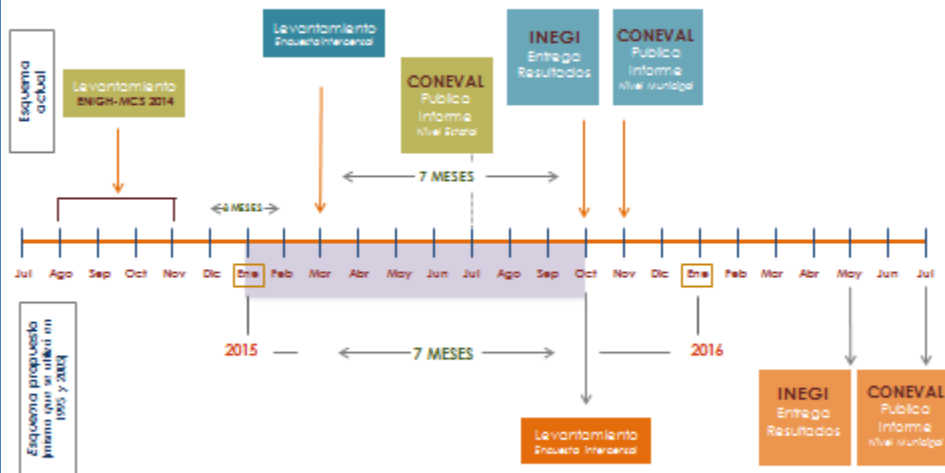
Esquema actual

Levantamiento
ENIGH-MCS 2014

Levantamiento
Encuesta Intercensal

CONEVAL
Publica Informe
Nivel Estatal

INEGI
Entrega Resultados

CONEVAL
Publica Informe
Nivel Municipal

7 MESES

4 MESES

Jul Ago Sep Oct Nov Dic Ene Feb Mar Abr May Jun Jul Ago Sep Oct Nov Dic Ene Feb Mar Abr May Jun Jul

Esquema propuesto
(mismo que se utilizó en 1995 y 2005)

2015

7 MESES

2016

Levantamiento
Encuesta Intercensal

INEGI
Entrega Resultados

CONEVAL
Publica Informe
Nivel Municipal